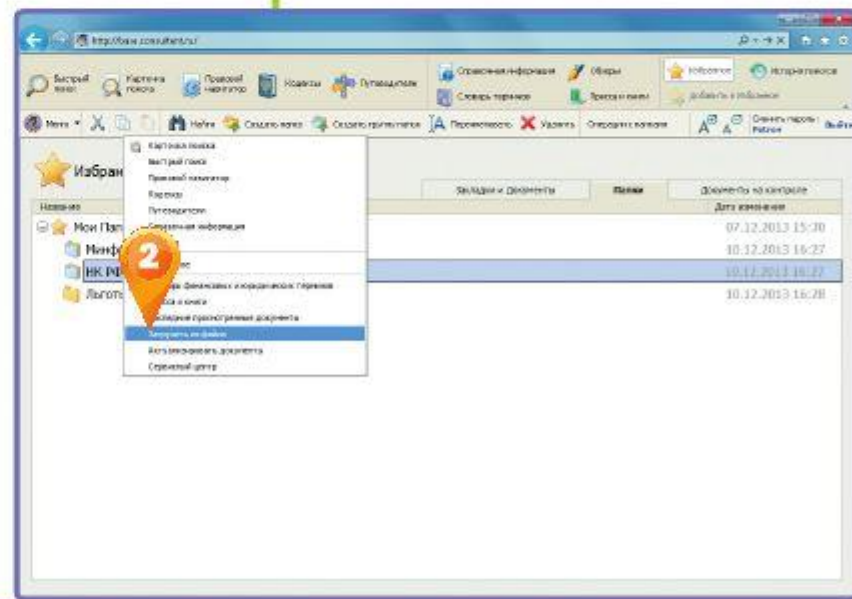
http://base.consultant.ru/

Быстрый поиск
Карточка поиска
Правовой навигатор
Кодексы
Путеводители
Справочная информация
Словарь терминов
Обзоры
Пресса и книги
Избранное
История поиска
Добавить в Избранное

Меню
Найти
Создать папку
Создать группу папок
Переименовать
Удалить
Операции с папками
Сменить пароль: Petrov

Картотека поиска
Быстрый поиск
Правовой навигатор
Кодексы
Путеводители
Справочная информация
Обзоры
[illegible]
Словарь финансовых и юридических терминов
Пресса и книги
Последние просмотренные документы
Загрузить из файла
Актуализировать документы
Сервисный центр

Избран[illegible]

Закладки и Документы
Папки
Документы на контроле

Название
Дата изменения

Мои Пап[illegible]
Минф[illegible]
НК РФ
Льгот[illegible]

07.12.2013 15:30
10.12.2013 16:27
10.12.2013 16:27
10.12.2013 16:28

2